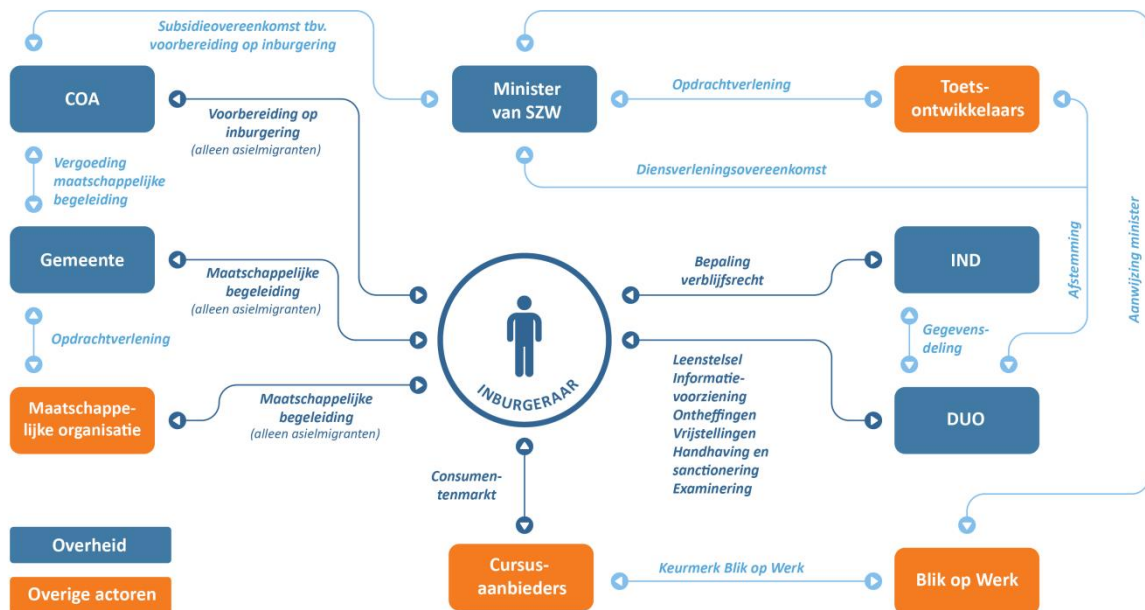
Subsidieovereenkomst tbv. voorbereiding op inburgering

COA

Minister van SZW

Opdrachtverlening

Toetsontwikkelaars

Voorbereiding op inburgering
(alleen asielmigranten)

Vergoeding maatschappelijke begeleiding

Dienstverleningsovereenkomst

Gemeente

Maatschappelijke begeleiding
(alleen asielmigranten)

Bepaling verblijfsrecht

IND

Afstemming

Aanwijzing minister

Opdrachtverlening

INBURGERAAR

Gegevensdeling

Maatschappelijke organisatie

Maatschappelijke begeleiding
(alleen asielmigranten)

Leenstelsel
Informatievoorziening
Ontheffingen
Vrijstellingen
Handhaving en sanctionering
Examinering

DUO

Consumentenmarkt

Overheid

Overige actoren

Cursusaanbieders

Keurmerk Blik op Werk

Blik op Werk